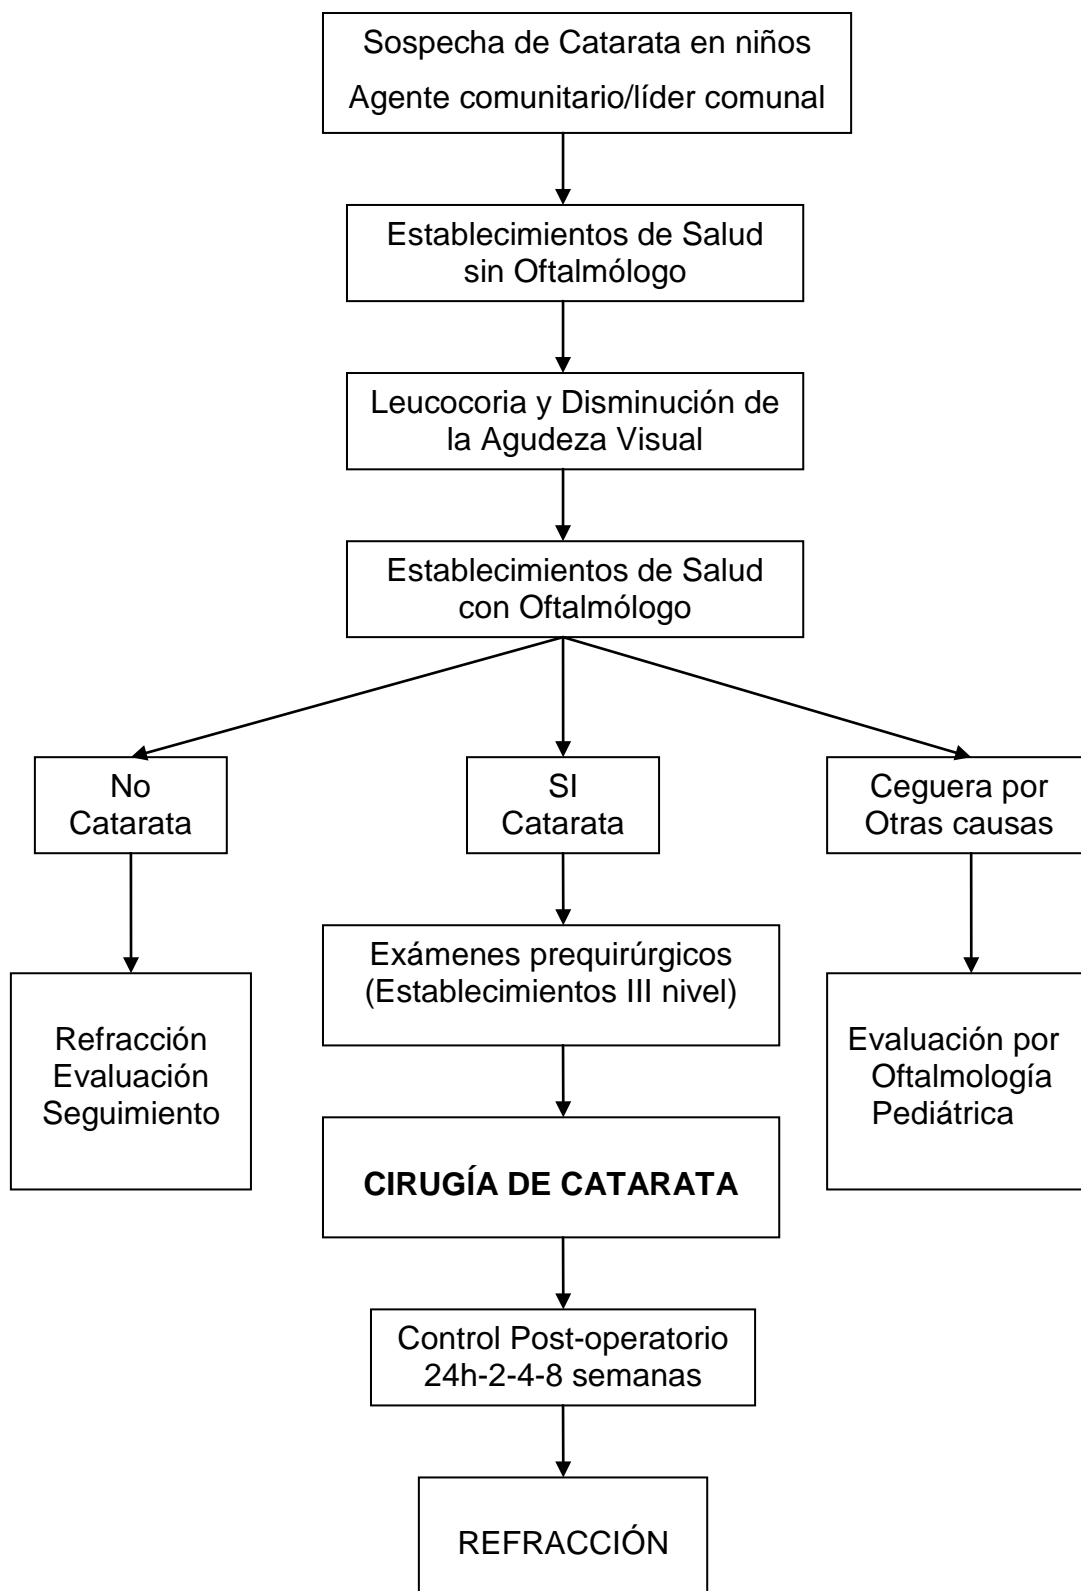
Sospecha de Catarata en niños
Agente comunitario/líder comunal

Establecimientos de Salud sin Oftalmólogo

Leucocoria y Disminución de la Agudeza Visual

Establecimientos de Salud con Oftalmólogo

No Catarata

SI Catarata

Ceguera por Otras causas

Refracción
Evaluación
Seguimiento

Exámenes prequirúrgicos (Establecimientos III nivel)

Evaluación por Oftalmología Pediátrica

**CIRUGÍA DE CATARATA**

Control Post-operatorio 24h-2-4-8 semanas

REFRACCIÓN